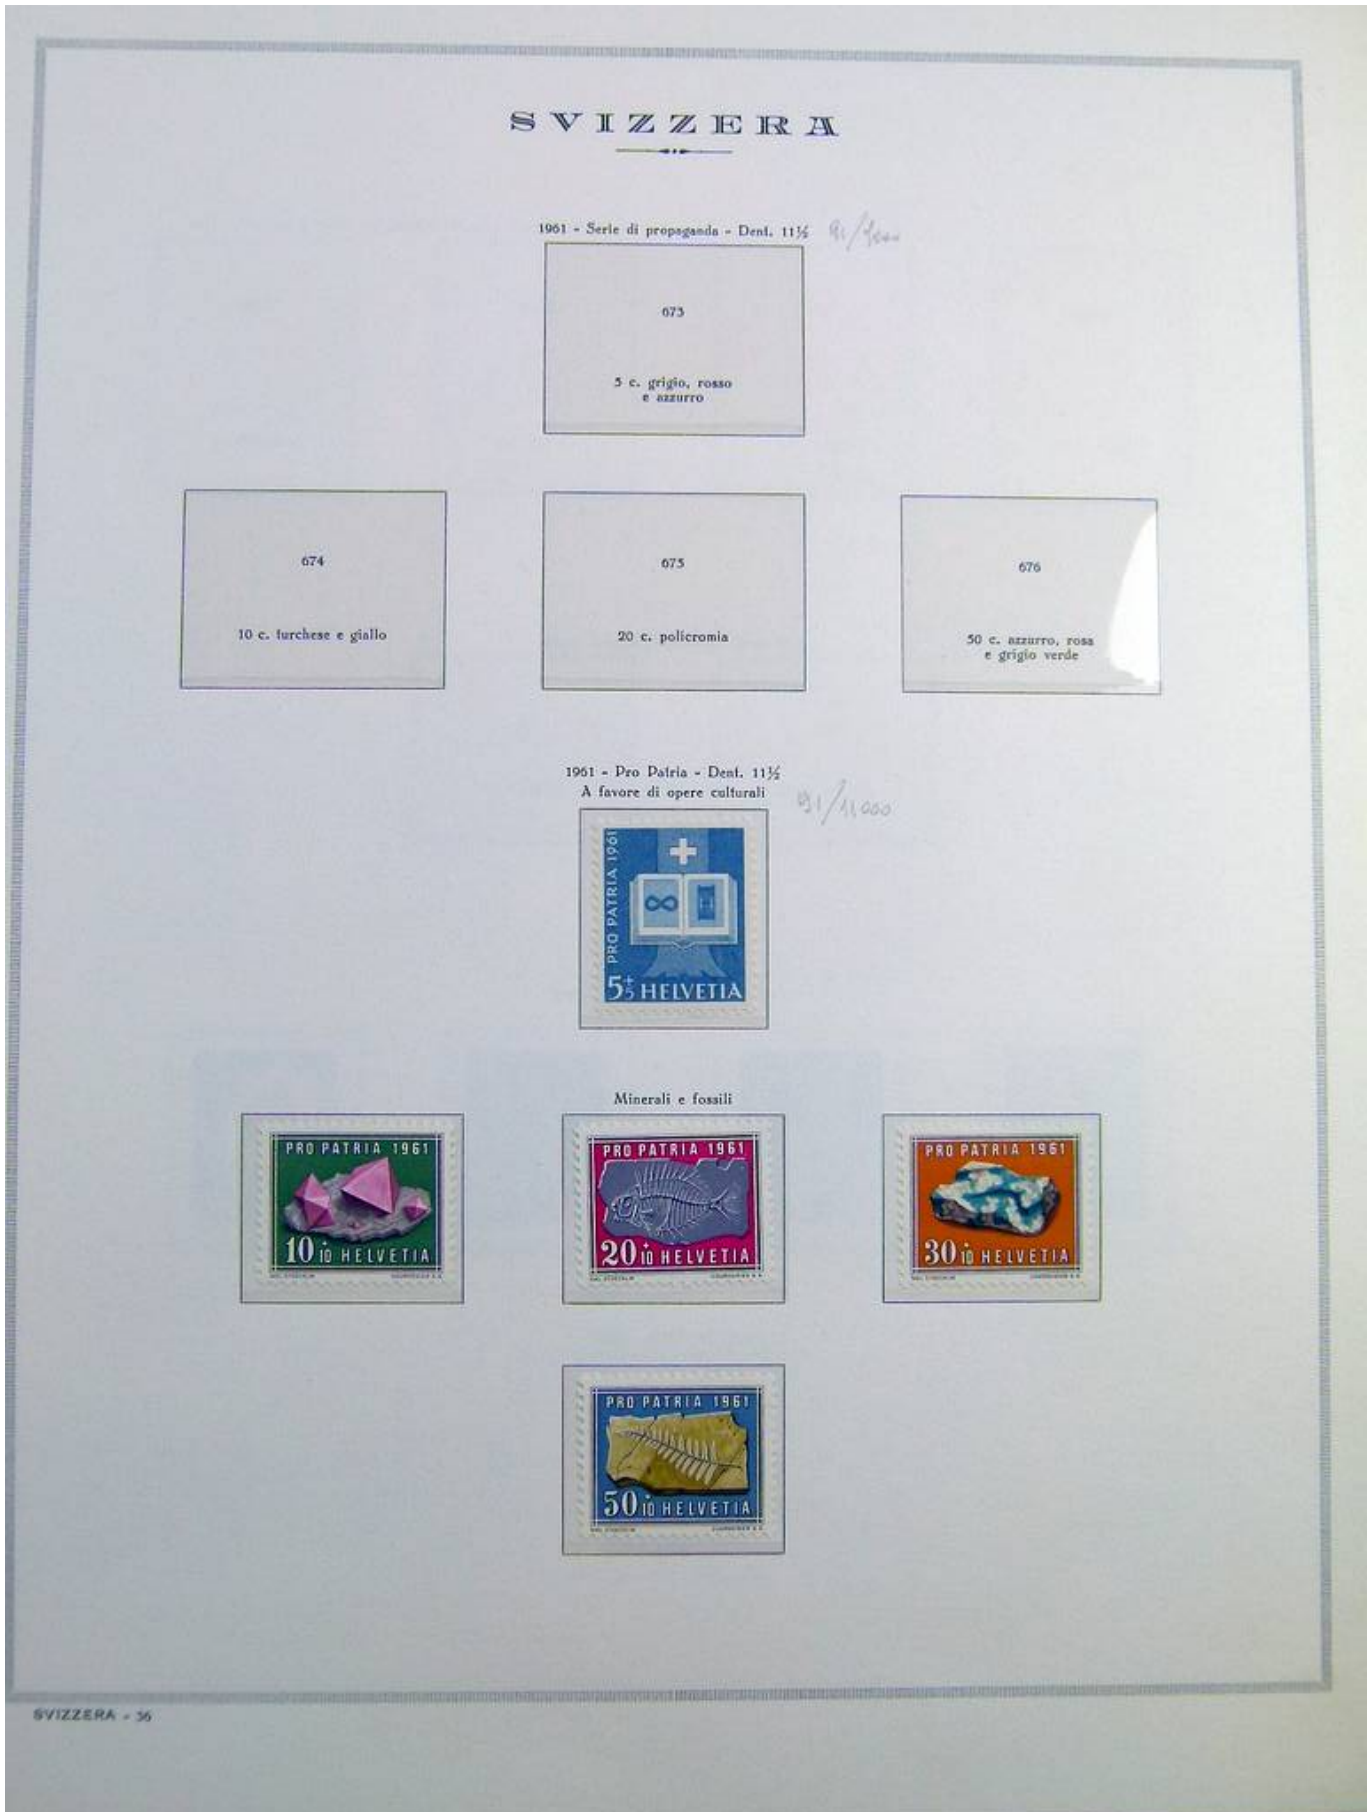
SVIZZERA

1961 - Serie di propaganda - Dent. 11½ 91/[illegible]

673

5 c. grigio, rosso e azzurro

674

10 c. turchese e giallo

675

20 c. policromia

676

50 c. azzurro, rosa e grigio verde

1961 - Pro Patria - Dent. 11½
A favore di opere culturali 91/11,000

PRO PATRIA 1961
$5^+_5$ HELVETIA

Minerali e fossili

PRO PATRIA 1961
10 10 HELVETIA

PRO PATRIA 1961
20 10 HELVETIA

PRO PATRIA 1961
30 10 HELVETIA

PRO PATRIA 1961
50 10 HELVETIA

SVIZZERA - 36